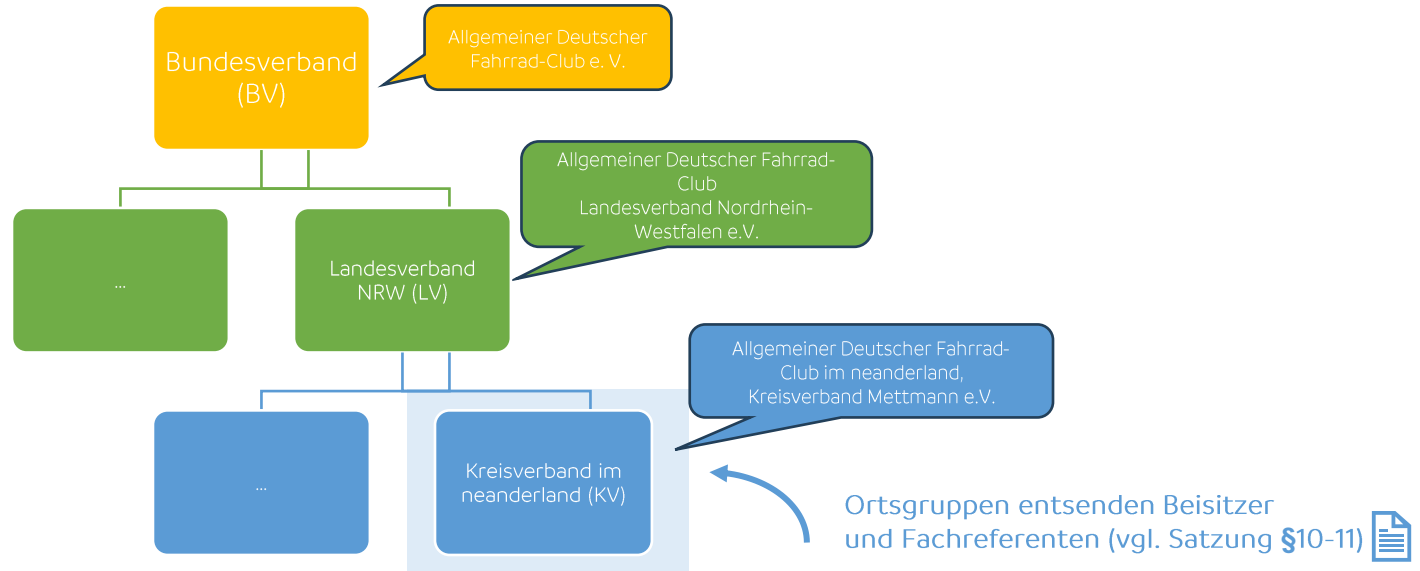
Bundesverband (BV)

Allgemeiner Deutscher Fahrrad-Club e. V.

Allgemeiner Deutscher Fahrrad-Club Landesverband Nordrhein-Westfalen e.V.

...

Landesverband NRW (LV)

Allgemeiner Deutscher Fahrrad-Club im neanderland, Kreisverband Mettmann e.V.

...

Kreisverband im neanderland (KV)

Ortsgruppen entsenden Beisitzer und Fachreferenten (vgl. Satzung §10-11)